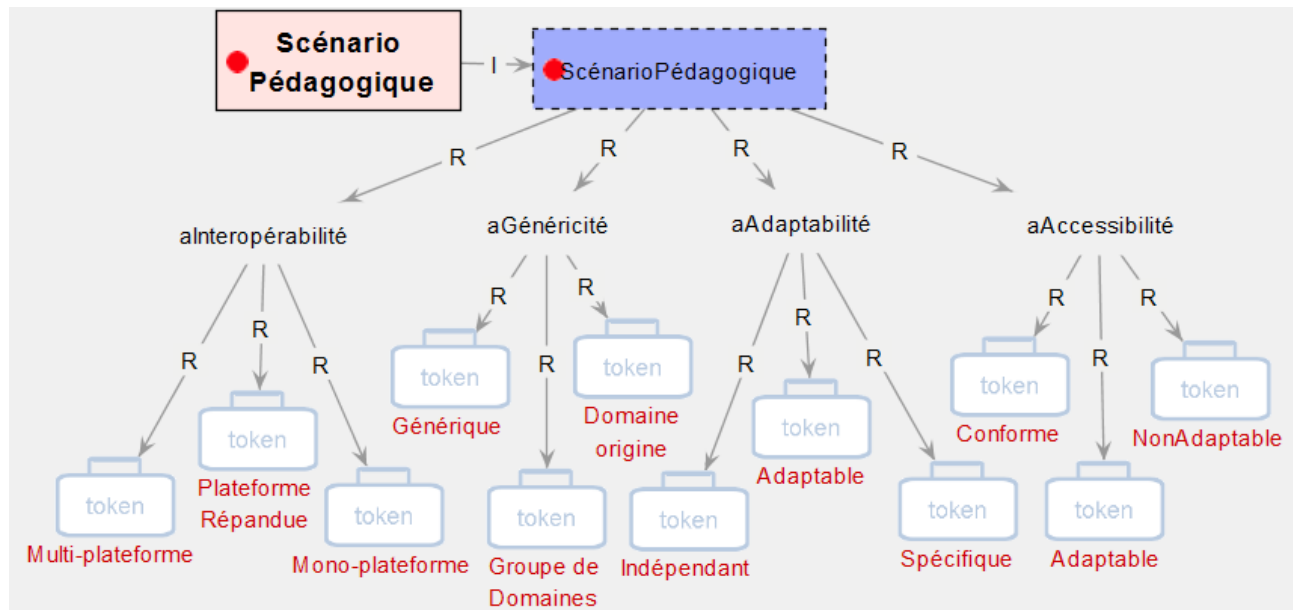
Scénario Pédagogique

I

ScénarioPédagogique

R R R R

aInteropérabilité

aGénéricité

aAdaptabilité

aAccessibilité

R R R

token
Multi-plateforme

token
Plateforme Répandue

token
Mono-plateforme

R R R

token
Générique

token
Groupe de Domaines

token
Domaine origine

R R R

token
Indépendant

token
Adaptable

token
Spécifique

R R R

token
Conforme

token
Adaptable

token
NonAdaptable